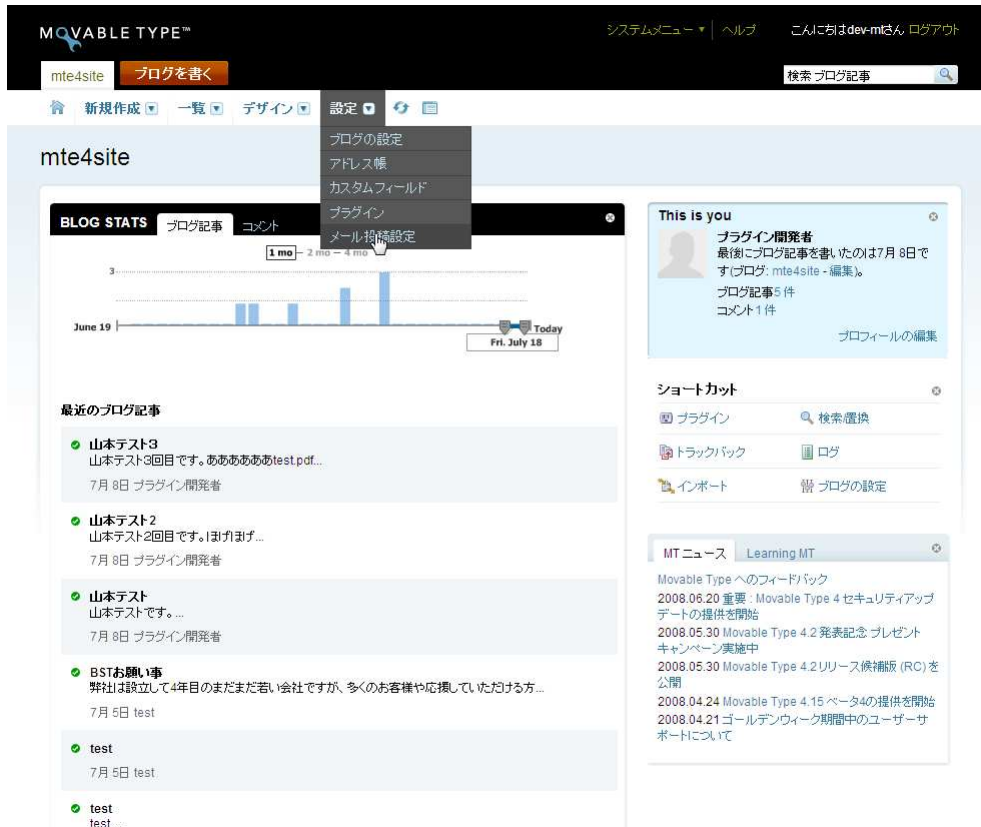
MOVABLE TYPE™

システムメニュー ▾ | ヘルプ　こんにちはdev-mlさん ログアウト

mte4site　ブログを書く

検索 ブログ記事

新規作成 ▾　一覧 ▾　デザイン ▾　設定 ▾

ブログの設定
アドレス帳
カスタムフィールド
プラグイン
メール投稿設定

mte4site

BLOG STATS　ブログ記事　コメント

1 mo — 2 mo — 4 mo

3

June 19

Today

Fri. July 18

最近のブログ記事

山本テスト3
山本テスト3回目です。ああああああtest.pdf...
7月 8日 プラグイン開発者

山本テスト2
山本テスト2回目です。ほげほげ...
7月 8日 プラグイン開発者

山本テスト
山本テストです。...
7月 8日 プラグイン開発者

BSTお願い事
弊社は設立して4年目のまだまだ若い会社ですが、多くのお客様や応援していただける方...
7月 5日 test

test
7月 5日 test

test
test...

This is you

プラグイン開発者
最後にブログ記事を書いたのは7月 8日です(ブログ: mte4site - 編集)。
ブログ記事5 件
コメント1 件
プロフィールの編集

ショートカット

プラグイン　検索/置換
トラックバック　ログ
インポート　ブログの設定

MT ニュース　Learning MT

Movable Type へのフィードバック
2008.06.20 重要 : Movable Type 4 セキュリティアップデートの提供を開始
2008.05.30 Movable Type 4.2 発表記念 プレゼントキャンペーン実施中
2008.05.30 Movable Type 4.2リリース候補版 (RC) を公開
2008.04.24 Movable Type 4.15 ベータ4の提供を開始
2008.04.21 ゴールデンウィーク期間中のユーザーサポートについて